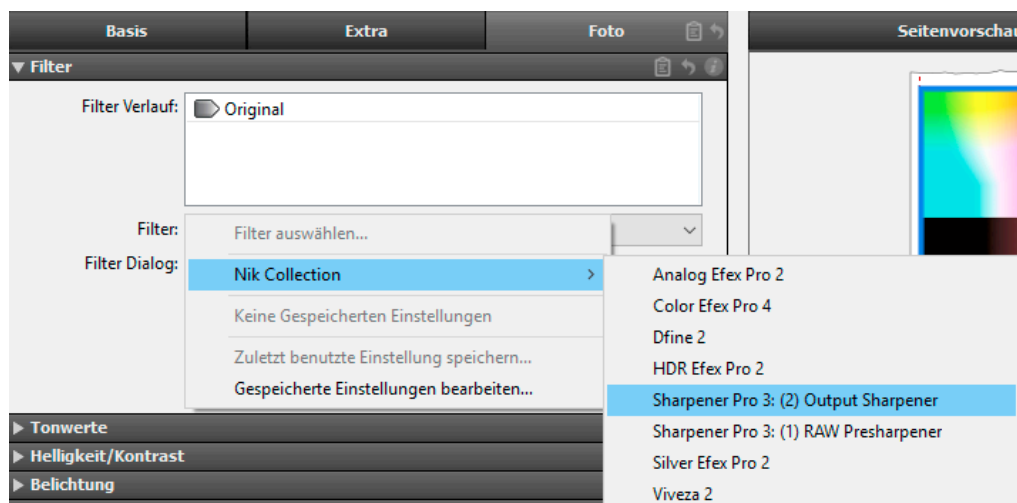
Basis | Extra | Foto | Seitenvorschau

▼ Filter

Filter Verlauf: Original

Filter:

Filter Dialog:

Filter auswählen...

Nik Collection

Keine Gespeicherten Einstellungen

Zuletzt benutzte Einstellung speichern...

Gespeicherte Einstellungen bearbeiten...

Analog Efex Pro 2

Color Efex Pro 4

Dfine 2

HDR Efex Pro 2

Sharpener Pro 3: (2) Output Sharpener

Sharpener Pro 3: (1) RAW Presharpener

Silver Efex Pro 2

Viveza 2

▶ Tonwerte

▶ Helligkeit/Kontrast

▶ Belichtung